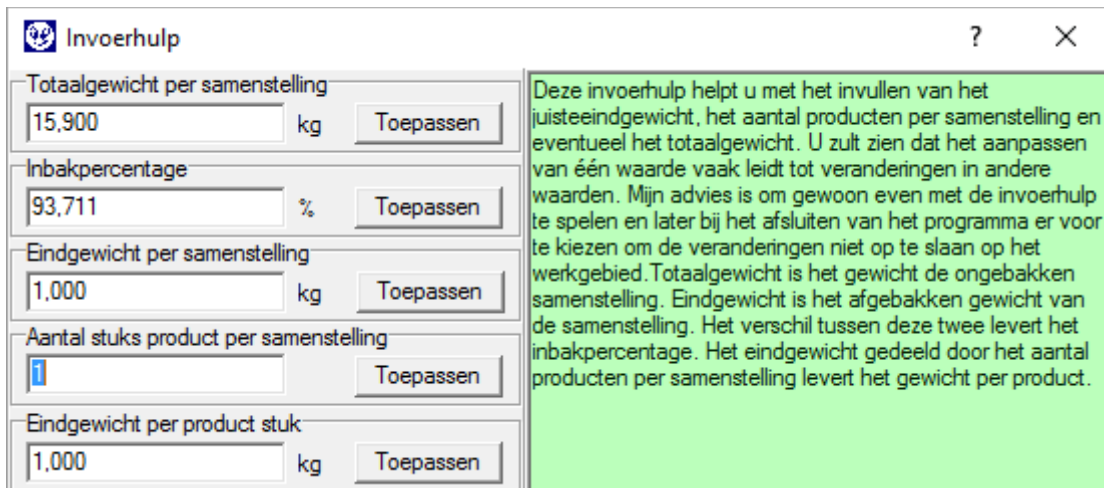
Invoerhulp

?

×

Totaalgewicht per samenstelling

15,900

kg

Toepassen

Inbakpercentage

93,711

%

Toepassen

Eindgewicht per samenstelling

1,000

kg

Toepassen

Aantal stuks product per samenstelling

1

Toepassen

Eindgewicht per product stuk

1,000

kg

Toepassen

Deze invoerhulp helpt u met het invullen van het juisteeindgewicht, het aantal producten per samenstelling en eventueel het totaalgewicht. U zult zien dat het aanpassen van één waarde vaak leidt tot veranderingen in andere waarden. Mijn advies is om gewoon even met de invoerhulp te spelen en later bij het afsluiten van het programma er voor te kiezen om de veranderingen niet op te slaan op het werkgebied.Totaalgewicht is het gewicht de ongebakken samenstelling. Eindgewicht is het afgebakken gewicht van de samenstelling. Het verschil tussen deze twee levert het inbakpercentage. Het eindgewicht gedeeld door het aantal producten per samenstelling levert het gewicht per product.